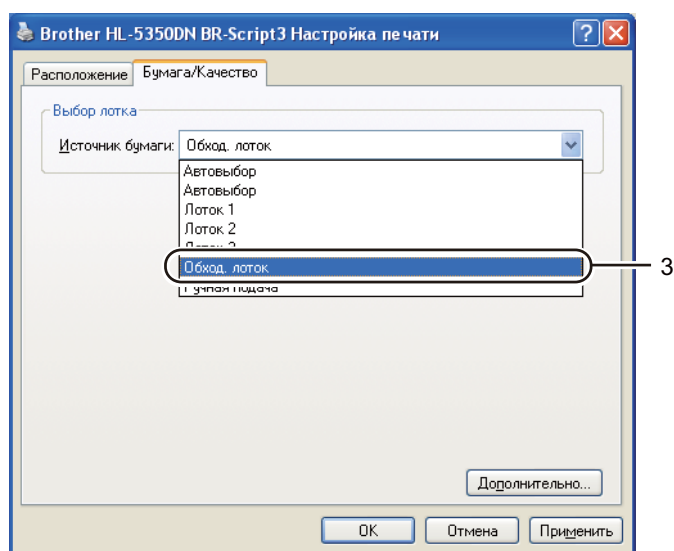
Brother HL-5350DN BR-Script3 Настройка печати

Расположение | Бумага/Качество

Выбор лотка

Источник бумаги: Обход. лоток

Автовыбор
Автовыбор
Лоток 1
Лоток 2
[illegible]
Обход. лоток
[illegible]

3

Дополнительно...

OK | Отмена | Применить